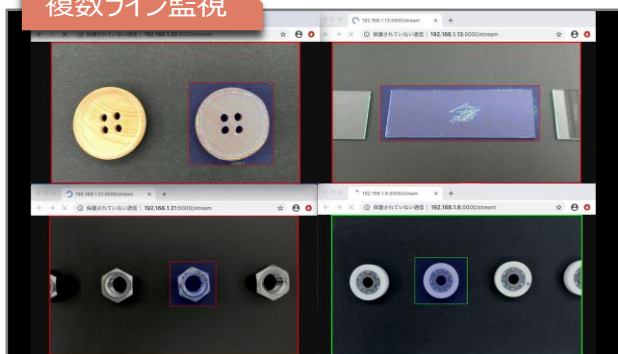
複数ライン監視

192.168.1.13:5000/stream
保護されていない通信 | 192.168.1.20:5000/stream
保護されていない通信 | 192.168.1.13:5000/stream

192.168.1.21:5000/stream
保護されていない通信 | 192.168.1.21:5000/stream
192.168.1.8:5000/stream
保護されていない通信 | 192.168.1.8:5000/stream